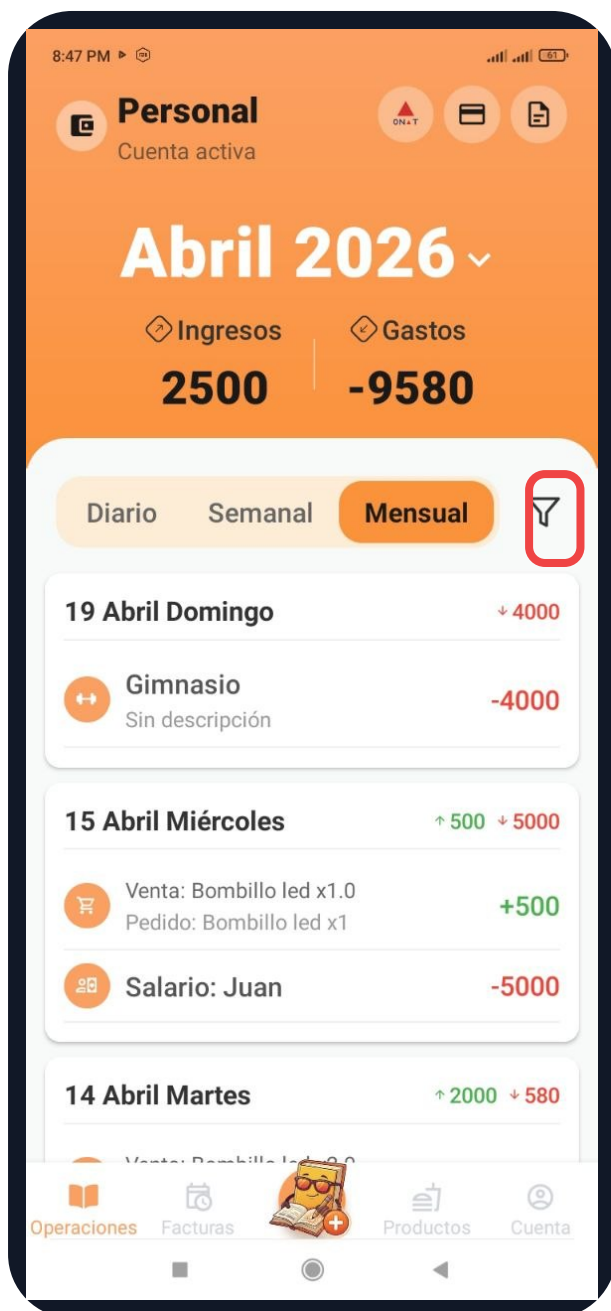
8:47 PM

Personal
Cuenta activa

ON+T

Abril 2026

Ingresos
2500

Gastos
-9580

Diario
Semanal
Mensual

19 Abril Domingo
4000

Gimnasio
Sin descripción
-4000

15 Abril Miércoles
500 5000

Venta: Bombillo led x1.0
Pedido: Bombillo led x1
+500

Salario: Juan
-5000

14 Abril Martes
2000 580

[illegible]

Operaciones
Facturas
Productos
Cuenta